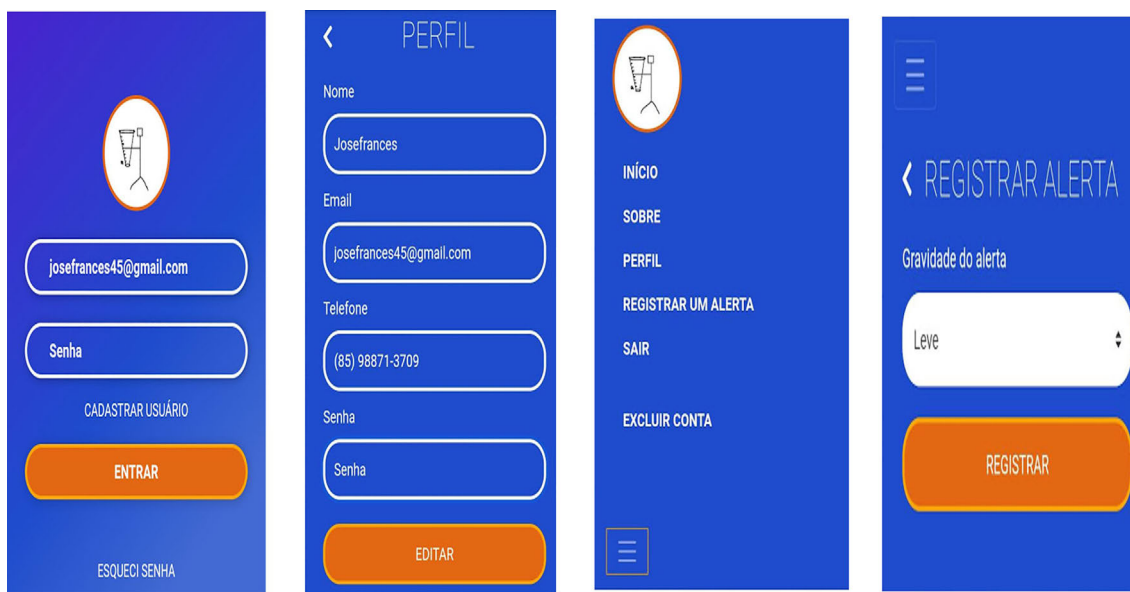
josefrances45@gmail.com

Senha

CADASTRAR USUÁRIO

ENTRAR

ESQUECI SENHA

PERFIL

Nome

Josefrances

Email

josefrances45@gmail.com

Telefone

(85) 98871-3709

Senha

Senha

EDITAR

INÍCIO

SOBRE

PERFIL

REGISTRAR UM ALERTA

SAIR

EXCLUIR CONTA

REGISTRAR ALERTA

Gravidade do alerta

Leve

REGISTRAR